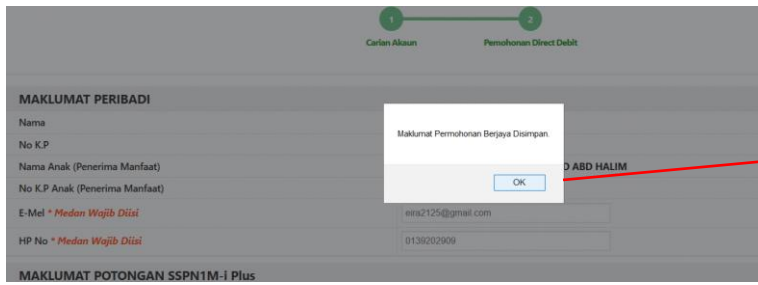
1

2

Carian Akaun

Pemohonan Direct Debit

MAKLUMAT PERIBADI

Nama

No K.P

Nama Anak (Penerima Manfaat)

No K.P Anak (Penerima Manfaat)

E-Mel * Medan Wajib Diisi

HP No * Medan Wajib Diisi

Maklumat Permohonan Berjaya Disimpan.

OK

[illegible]O ABD HALIM

eira2125@gmail.com

0139202909

MAKLUMAT POTONGAN SSPN1M-i Plus